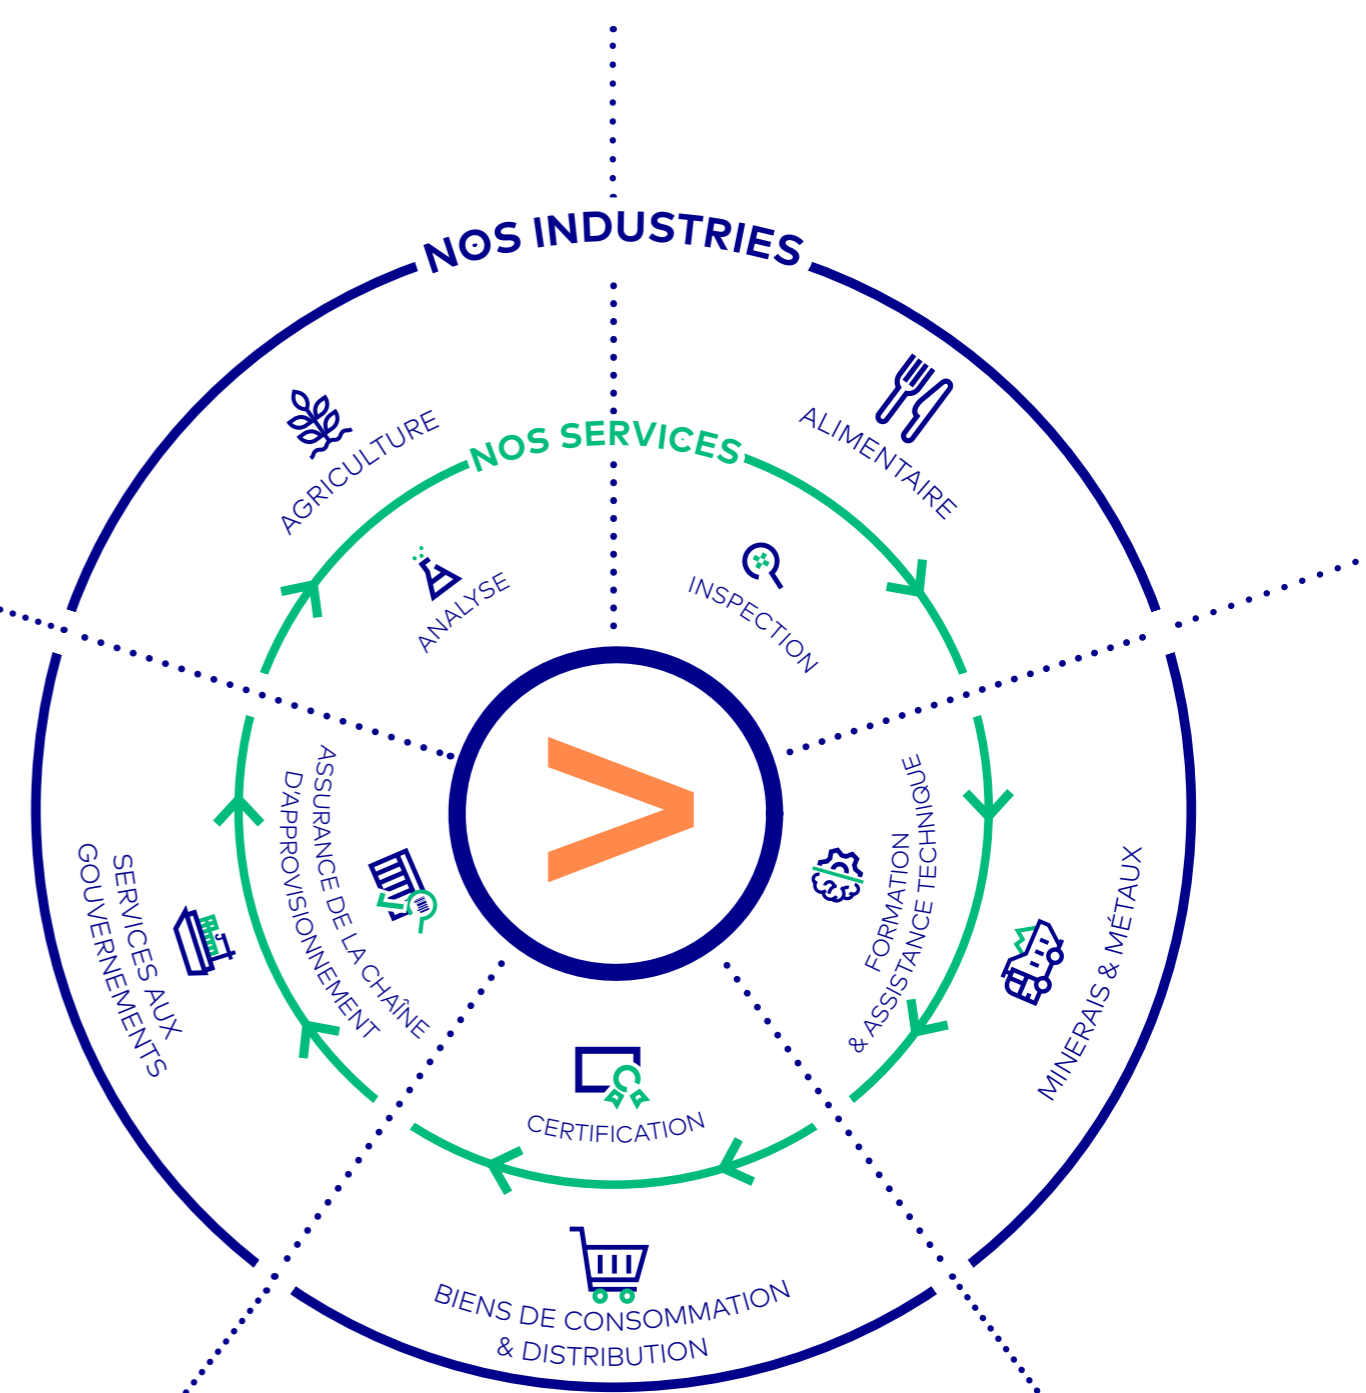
NOS INDUSTRIES

AGRICULTURE

ALIMENTAIRE

NOS SERVICES

ANALYSE

INSPECTION

ASSURANCE DE LA CHAÎNE D'APPROVISIONNEMENT

FORMATION & ASSISTANCE TECHNIQUE

SERVICES AUX GOUVERNEMENTS

MINERAIS & MÉTAUX

CERTIFICATION

BIENS DE CONSOMMATION & DISTRIBUTION